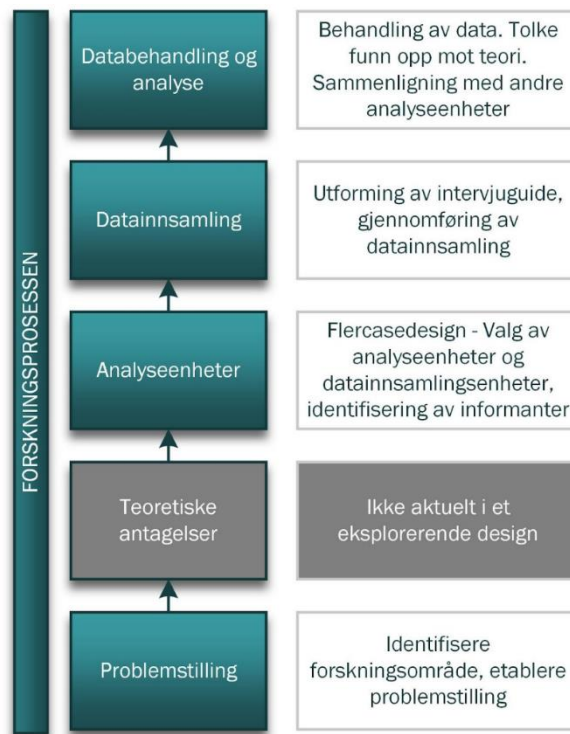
FORSKNINGSPROSESSEN

Databehandling og analyse

Behandling av data. Tolke funn opp mot teori. Sammenligning med andre analyseenheter

Datainnsamling

Utforming av intervjuguide, gjennomføring av datainnsamling

Analyseenheter

Flercasedesign - Valg av analyseenheter og datainnsamlingsenheter, identifisering av informanter

Teoretiske antagelser

Ikke aktuelt i et eksplorerende design

Problemstilling

Identifisere forskningsområde, etablere problemstilling